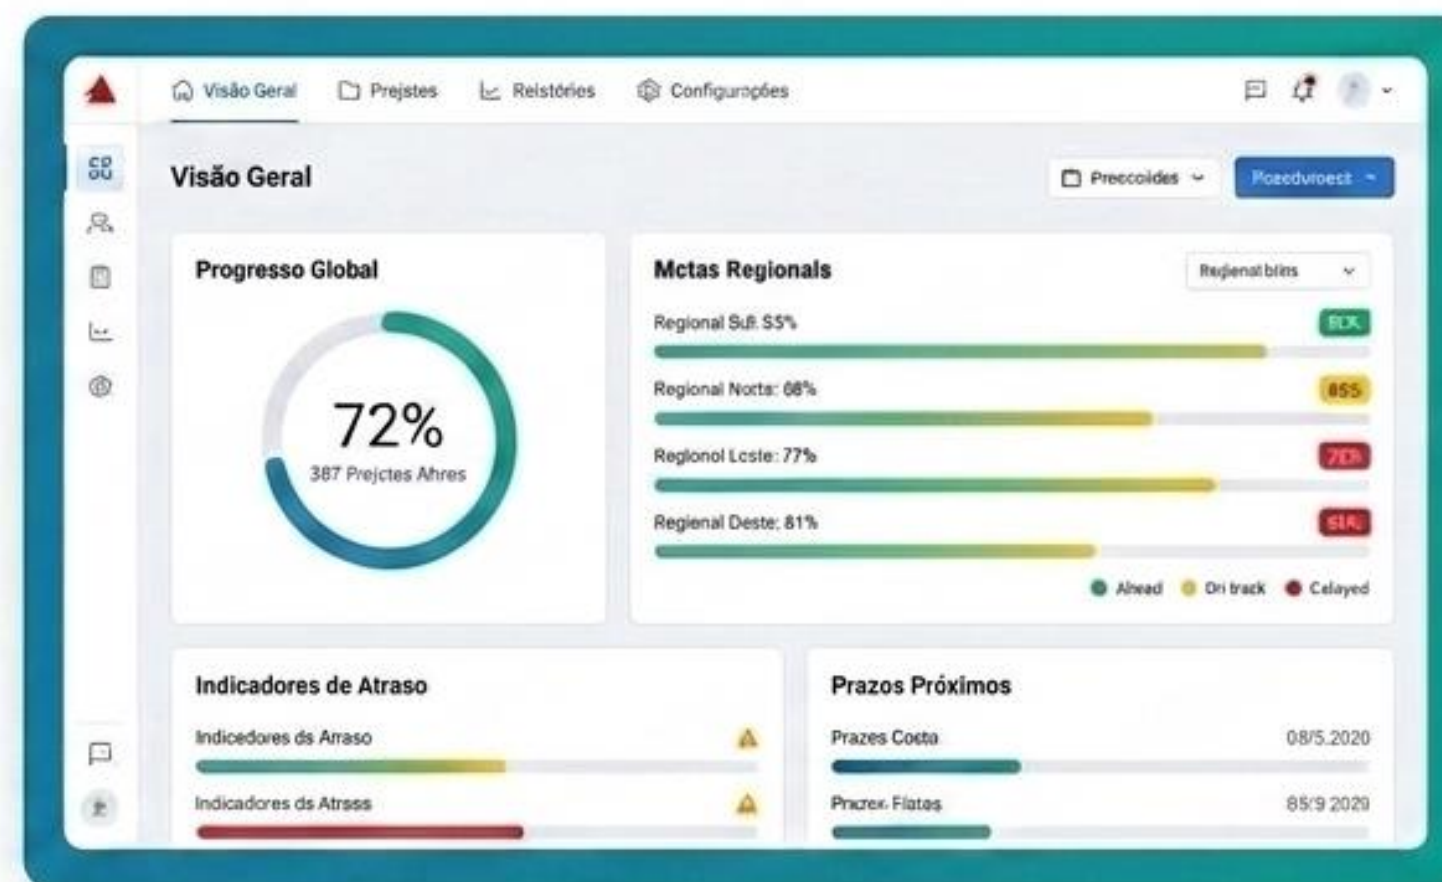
Visão Geral Prejstes Relstórios Configurações

Visão Geral

Preccoides

Poedvroest

Progresso Global

72%

387 Prejctes Ahres

Mctas Regionals

Regenal bins

Regional Sul: 55%

BCK

Regional Norts: 68%

855

Regionol Lcste: 77%

7CR

Regional Deste: 81%

5IR

Ahead Ori track Celayed

Indicadores de Atraso

Indicedores ds Arraso

Indicadores ds Atrsss

Prazos Próximos

Prazes Costa

08/5.2020

Pracex Flates

85/9 2029